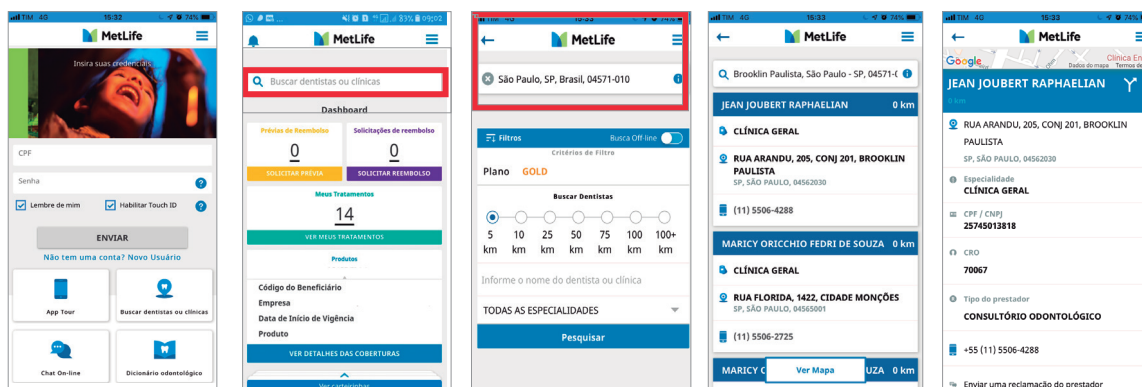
TIM 4G 15:32 74%

MetLife

Insira suas credenciais

CPF

Senha

Lembre de mim

Habilitar Touch ID

ENVIAR

Não tem uma conta? Novo Usuário

App Tour

Buscar dentistas ou clínicas

Chat On-line

Dicionário odontológico

09:02

MetLife

Buscar dentistas ou clínicas

Dashboard

Prévias de Reembolso

0

SOLICITAR PRÉVIA

Solicitações de reembolso

0

SOLICITAR REEMBOLSO

Meus Tratamentos

14

VER MEUS TRATAMENTOS

Produtos

Código do Beneficiário

Empresa

Data de Início de Vigência

Produto

VER DETALHES DAS COBERTURAS

Ver carteirinhas

MetLife

São Paulo, SP, Brasil, 04571-010

Filtros

Busca Off-line

Critérios de Filtro

Plano GOLD

Buscar Dentistas

5 km 10 km 25 km 50 km 75 km 100 km 100+ km

Informe o nome do dentista ou clínica

TODAS AS ESPECIALIDADES

Pesquisar

TIM 4G 15:33 74%

MetLife

Brooklin Paulista, São Paulo - SP, 04571-0

JEAN JOUBERT RAPHAELIAN 0 km

CLÍNICA GERAL

RUA ARANDU, 205, CONJ 201, BROOKLIN PAULISTA

SP, SÃO PAULO, 04562030

(11) 5506-4288

MARICY ORICCHIO FEDRI DE SOUZA 0 km

CLÍNICA GERAL

RUA FLORIDA, 1422, CIDADE MONÇÕES

SP, SÃO PAULO, 04565001

(11) 5506-2725

MARICY C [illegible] UZA 0 km

Ver Mapa

TIM 4G 15:33

MetLife

Google Dados do mapa Termos de

JEAN JOUBERT RAPHAELIAN

0 km

RUA ARANDU, 205, CONJ 201, BROOKLIN PAULISTA

SP, SÃO PAULO, 04562030

Especialidade

CLÍNICA GERAL

CPF / CNPJ

25745013818

CRO

70067

Tipo do prestador

CONSULTÓRIO ODONTOLÓGICO

+55 (11) 5506-4288

Enviar uma reclamação do prestador